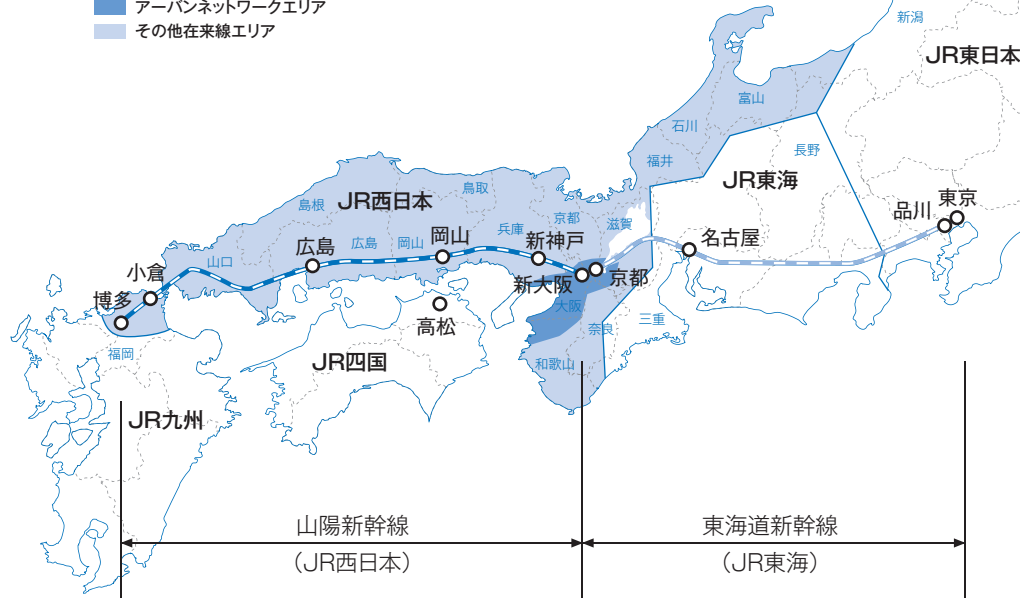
アーバンネットワークエリア
その他在来線エリア

新潟
JR東日本
富山
石川
長野
福井
JR東海
島根
鳥取
JR西日本
京都
滋賀
品川
東京
兵庫
広島
広島
岡山
岡山
新神戸
名古屋
小倉
山口
京都
新大阪
博多
大阪
高松
三重
奈良
福岡
JR四国
和歌山
JR九州

山陽新幹線
（JR西日本）
東海道新幹線
（JR東海）